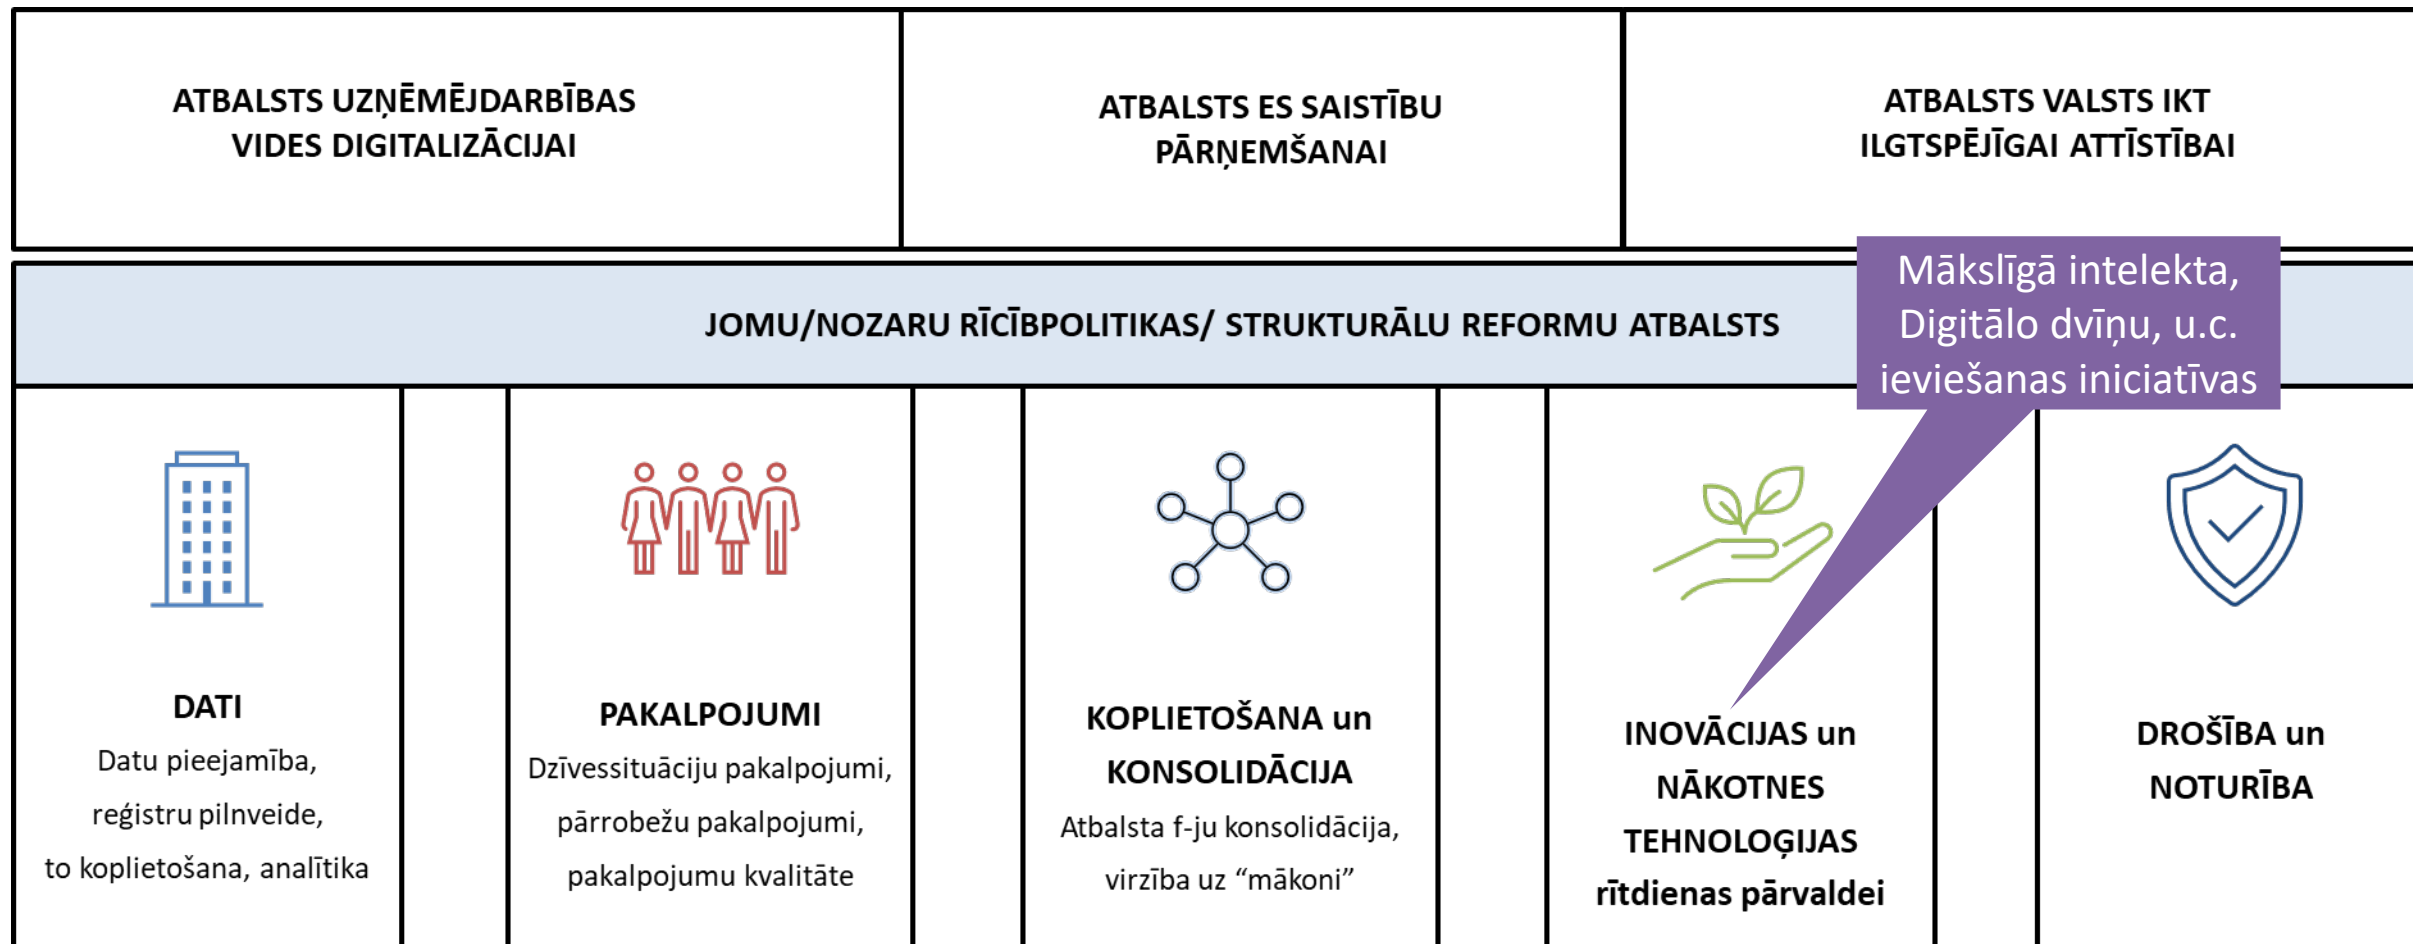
ATBALSTS UZŅĒMĒJDARBĪBAS VIDES DIGITALIZĀCIJAI

ATBALSTS ES SAISTĪBU PĀRŅEMŠANAI

ATBALSTS VALSTS IKT ILGTSPĒJĪGAI ATTĪSTĪBAI

JOMU/NOZARU RĪCĪBPOLITIKAS/ STRUKTURĀLU REFORMU ATBALSTS

Mākslīgā intelekta, Digitālo dvīņu, u.c. ieviešanas iniciatīvas

DATI
Datu pieejamība, reģistru pilnveide, to koplietošana, analītika

PAKALPOJUMI
Dzīvessituāciju pakalpojumi, pārrobežu pakalpojumi, pakalpojumu kvalitāte

KOPLIETOŠANA un KONSOLIDĀCIJA
Atbalsta f-ju konsolidācija, virzība uz "mākoni"

INOVĀCIJAS un NĀKOTNES TEHNOLOĢIJAS rītdienas pārvaldei

DROŠĪBA un NOTURĪBA